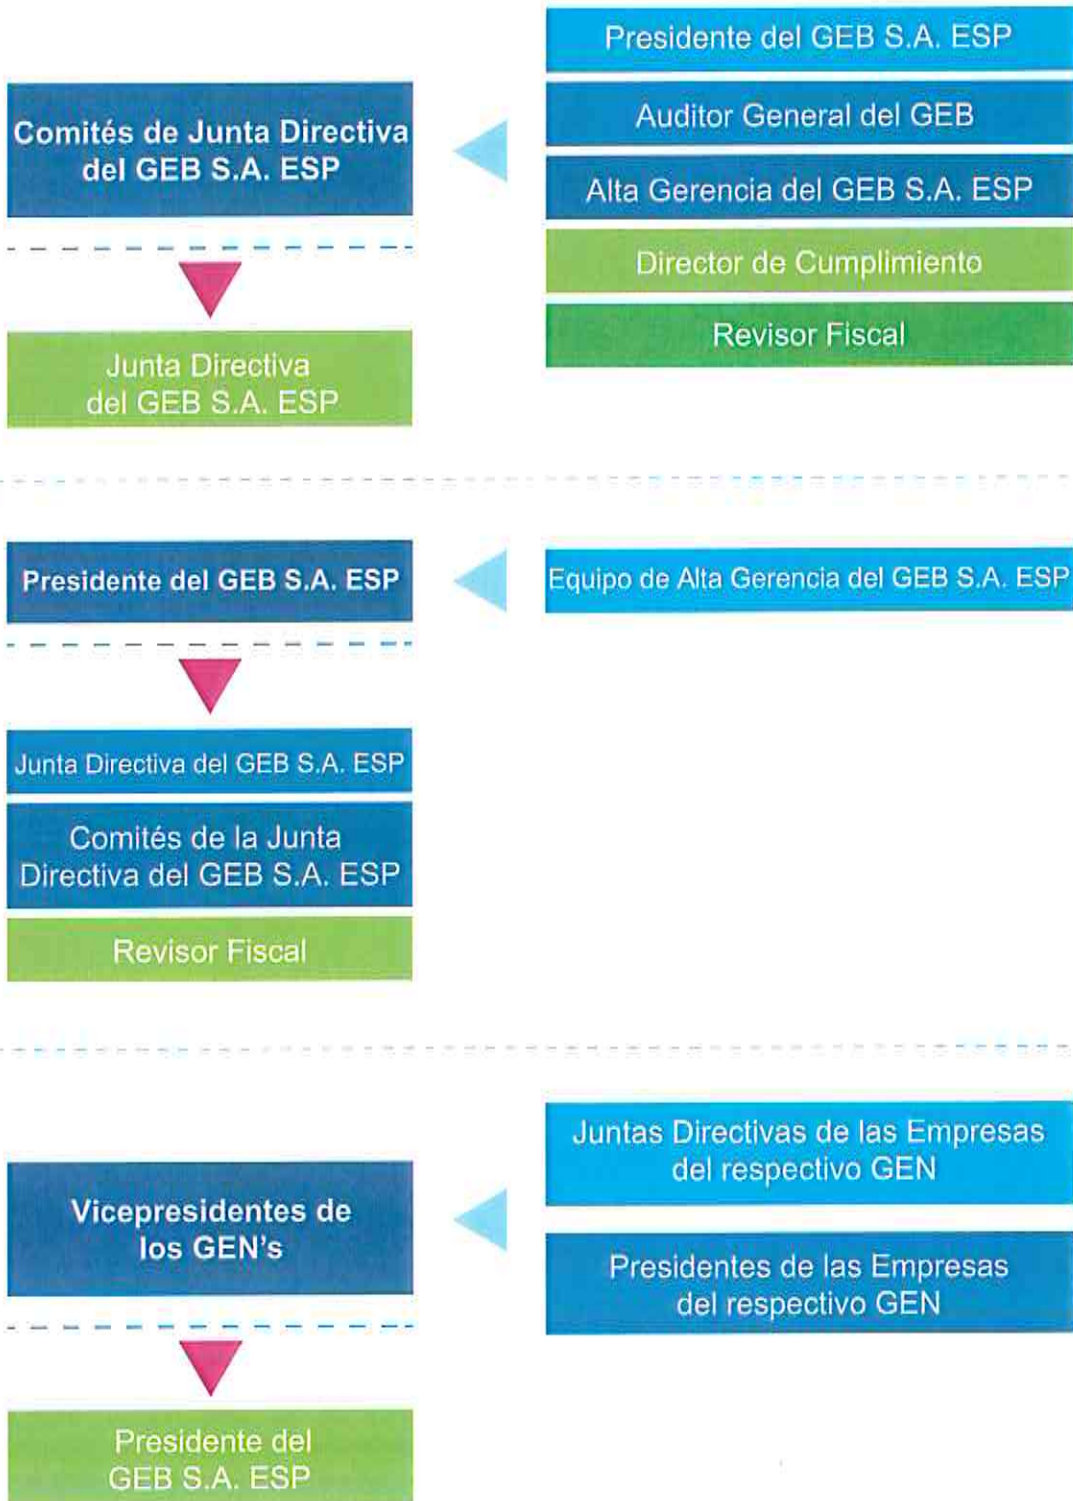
Comités de Junta Directiva del GEB S.A. ESP

Junta Directiva del GEB S.A. ESP

Presidente del GEB S.A. ESP

Auditor General del GEB

Alta Gerencia del GEB S.A. ESP

Director de Cumplimiento

Revisor Fiscal

Presidente del GEB S.A. ESP

Junta Directiva del GEB S.A. ESP

Comités de la Junta Directiva del GEB S.A. ESP

Revisor Fiscal

Equipo de Alta Gerencia del GEB S.A. ESP

Vicepresidentes de los GEN's

Presidente del GEB S.A. ESP

Juntas Directivas de las Empresas del respectivo GEN

Presidentes de las Empresas del respectivo GEN